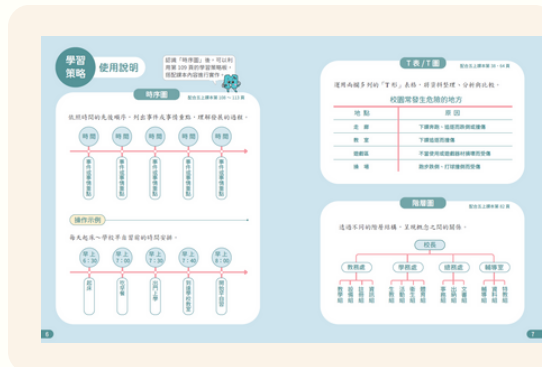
學習策略 使用說明

認識「時序圖」後，可以到…第 225 頁的學習策略，搭配課本內容進行運作。

時序圖

配合孔上課本第 200 ～ 222 頁

依照時間的先後順序，列出事件或事情重點，理解發展的過程。

時間 時間 時間 時間 時間

事件或事情重點 事件或事情重點 事件或事情重點 事件或事情重點 事件或事情重點

操作示例

每天起床～學校早自習前的時間安排。

早上6：30 早上7：00 早上7：10 早上7：20 早上7：30

起床 刷牙洗臉 吃早餐 到達學校 開始早自習

6

T 表 / T 圖

配合孔上課本第 58 ～ 64 頁

運用兩欄多列的「T 形」表格，將資料整理，分析與比較。

校園常發生危險的地方

| 地點 | 原因 |
|---|---|
| 走廊 | 下課奔跑，追逐而跌倒或撞傷 |
| 教室 | 下課奔跑，追逐而跌倒或撞傷 |
| 遊戲區 | 不當使用遊戲器材而摔傷或受傷 |
| 操場 | 跑步跌倒，打球撞傷或受傷 |

階層圖

配合孔上課本第 82 頁

透過不同的階層結構，呈現概念之間的關係。

校長

教務處 學務處 總務處 輔導室

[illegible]

7